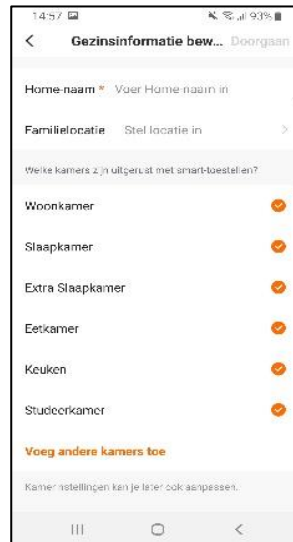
14:57

93%

<

Gezinsinformatie bew...

Doorgaan

Home-naam * Voer Home-naam in

Familielocatie Stel locatie in >

Welke kamers zijn uitgerust met smart-toestellen?

Woonkamer

Slaapkamer

Extra Slaapkamer

Eetkamer

Keuken

Studeerkamer

Voeg andere kamers toe

Kamerinstellingen kan je later ook aanpassen.

III

<